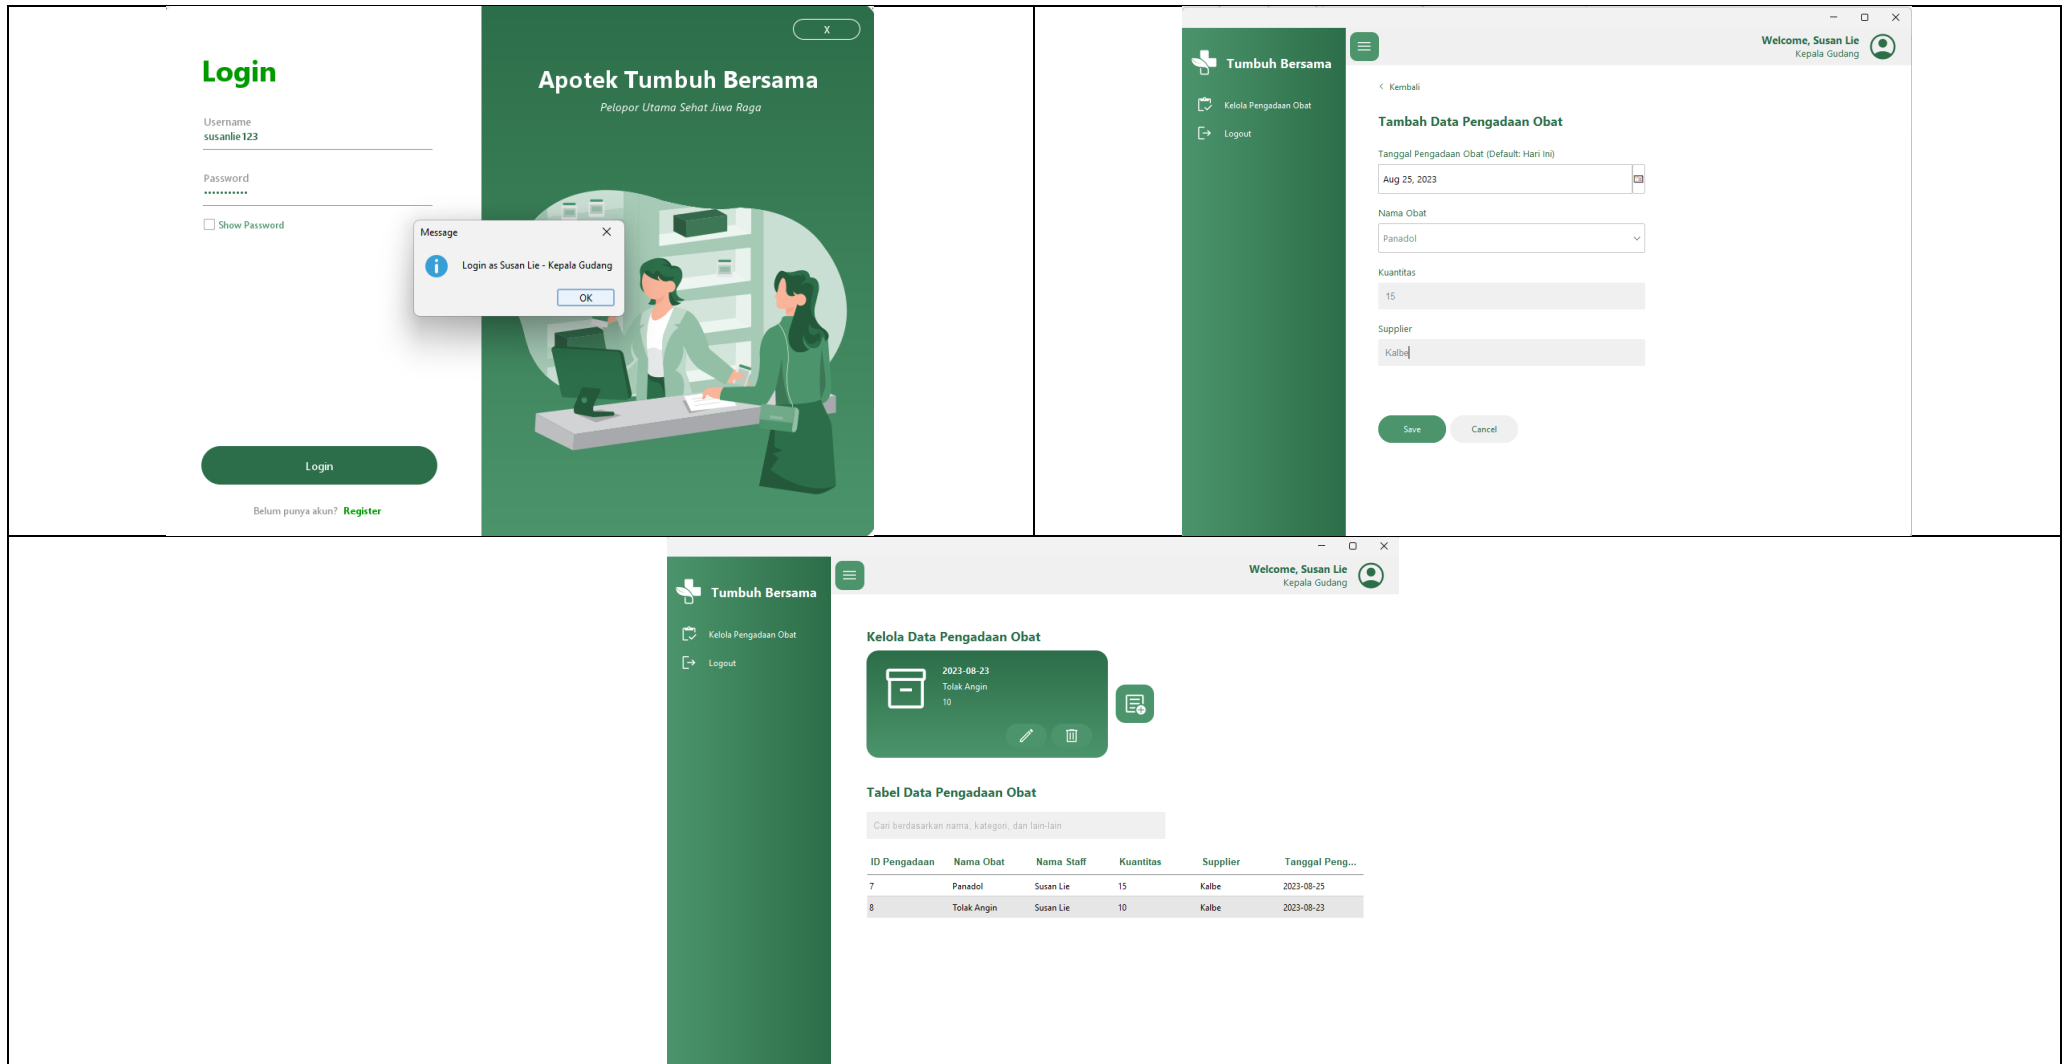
Login

Username
susanlie123

Password
•••••••••••

Show Password

Login

Belum punya akun? Register

X

Apotek Tumbuh Bersama

Pelopor Utama Sehat Jiwa Raga

Message

Login as Susan Lie - Kepala Gudang

OK

Tumbuh Bersama

Kelola Pengadaan Obat

Logout

Welcome, Susan Lie
Kepala Gudang

Kembali

Tambah Data Pengadaan Obat

Tanggal Pengadaan Obat (Default: Hari Ini)

Aug 25, 2023

Nama Obat

Panadol

Kuantitas

15

Supplier

Kalbe

Save

Cancel

Tumbuh Bersama

Kelola Pengadaan Obat

Logout

Welcome, Susan Lie
Kepala Gudang

Kelola Data Pengadaan Obat

2023-08-23
Tolak Angin
10

Tabel Data Pengadaan Obat

Cari berdasarkan nama, kategori, dan lain-lain

| ID Pengadaan | Nama Obat | Nama Staff | Kuantitas | Supplier | Tanggal Peng... |
|---|---|---|---|---|---|
| 7 | Panadol | Susan Lie | 15 | Kalbe | 2023-08-25 |
| 8 | Tolak Angin | Susan Lie | 10 | Kalbe | 2023-08-23 |